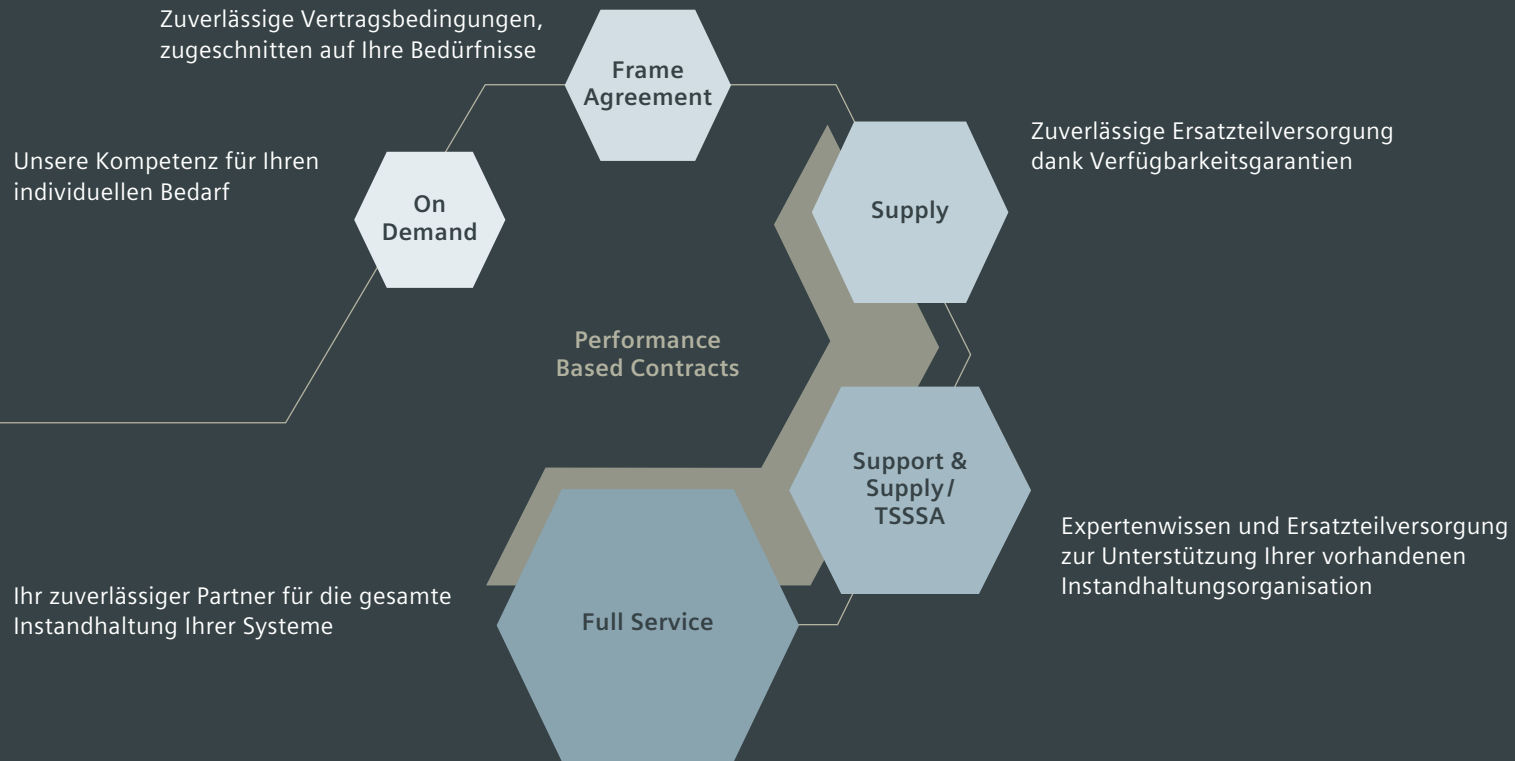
Zuverlässige Vertragsbedingungen, zugeschnitten auf Ihre Bedürfnisse

Frame Agreement

Unsere Kompetenz für Ihren individuellen Bedarf

On Demand

Zuverlässige Ersatzteilversorgung dank Verfügbarkeitsgarantien

Supply

Performance Based Contracts

Support & Supply / TSSSA

Expertenwissen und Ersatzteilversorgung zur Unterstützung Ihrer vorhandenen Instandhaltungsorganisation

Ihr zuverlässiger Partner für die gesamte Instandhaltung Ihrer Systeme

Full Service